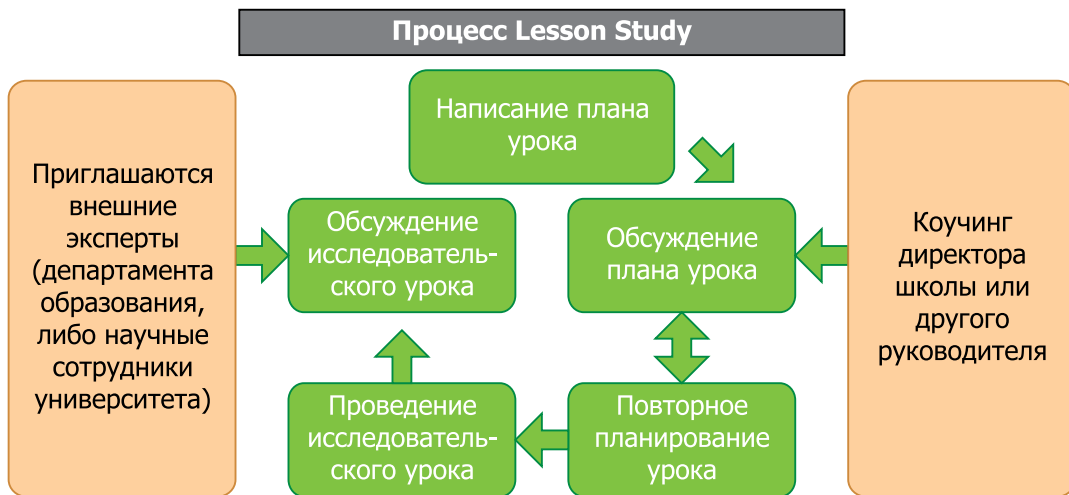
Процесс Lesson Study

Приглашаются внешние эксперты (департамента образования, либо научные сотрудники университета)

Написание плана урока

Обсуждение исследовательского урока

Обсуждение плана урока

Коучинг директора школы или другого руководителя

Проведение исследовательского урока

Повторное планирование урока